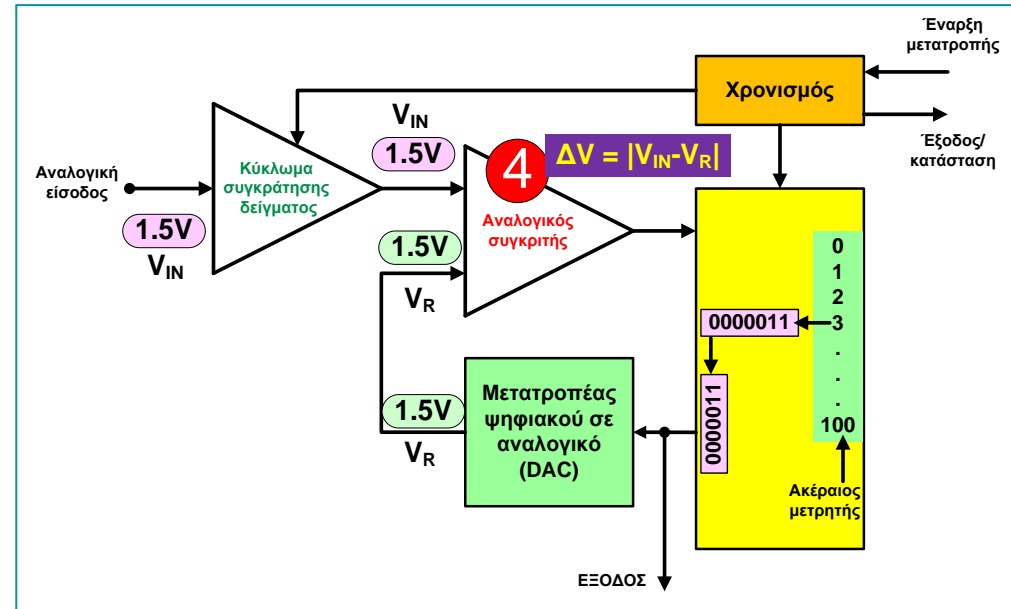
Έναρξη μετατροπής

Χρονισμός

Έξοδος/ κατάσταση

$V_{IN}$

1.5V

4

$\Delta V = |V_{IN}-V_R|$

Αναλογική είσοδος

Κύκλωμα συγκράτησης δείγματος

1.5V

$V_{IN}$

Αναλογικός συγκριτής

1.5V

$V_R$

0
1
2
3
.
.
.
100

0000011

0000011

Μετατροπέας ψηφιακού σε αναλογικό (DAC)

1.5V

$V_R$

Ακέραιος μετρητής

ΕΞΟΔΟΣ